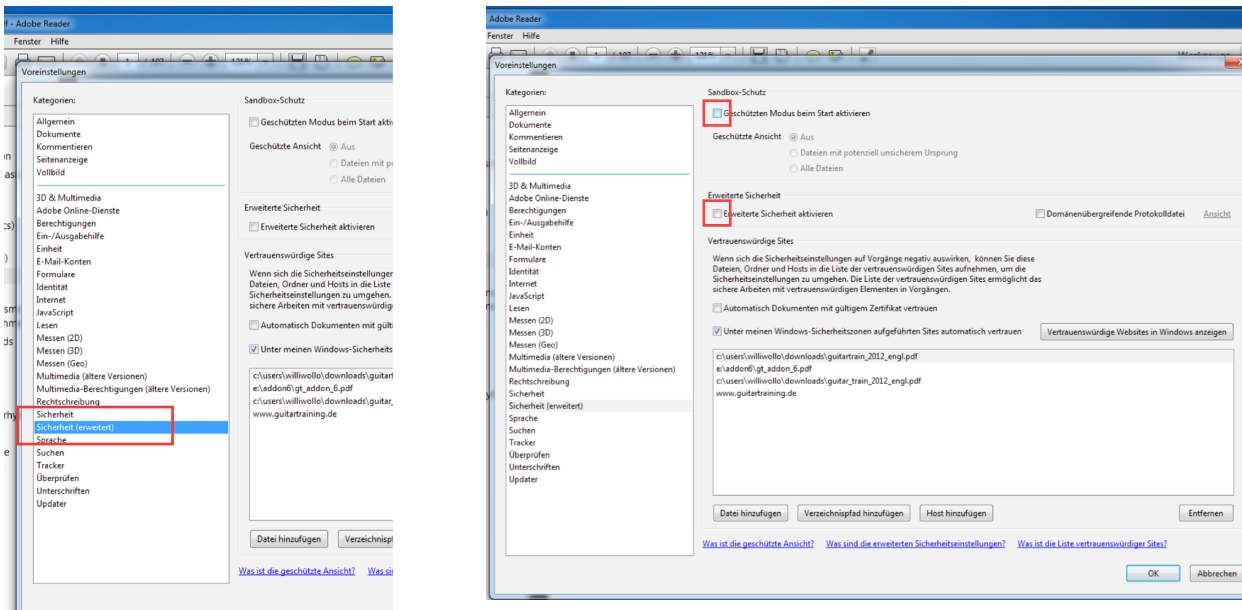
f - Adobe Reader
Fenster Hilfe
Voreinstellungen
Kategorien:
Allgemein
Dokumente
Kommentieren
Seitenanzeige
Vollbild
3D & Multimedia
Adobe Online-Dienste
Berechtigungen
Ein-/Ausgabehilfe
Einheit
E-Mail-Konten
Formulare
Identität
Internet
JavaScript
Lesen
Messen (2D)
Messen (3D)
Messen (Geo)
Multimedia (ältere Versionen)
Multimedia-Berechtigungen (ältere Versionen)
Rechtschreibung
Sicherheit
Sicherheit (erweitert)
Sprache
Suchen
Tracker
Überprüfen
Unterschriften
Updater
Sandbox-Schutz
Geschützten Modus beim Start akti
Geschützte Ansicht Aus
Dateien mit po
Alle Dateien
Erweiterte Sicherheit
Erweiterte Sicherheit aktivieren
Vertrauenswürdige Sites
Wenn sich die Sicherheitseinstellunger Dateien, Ordner und Hosts in die Liste Sicherheitseinstellungen zu umgehen. sichere Arbeiten mit vertrauenswürdig
Automatisch Dokumenten mit gülti
Unter meinen Windows-Sicherheits
c:\users\williwollo\downloads\guitart
e:\addon6\gt_addon_6.pdf
c:\users\williwollo\downloads\guitar_
www.guitartraining.de
Datei hinzufügen
Verzeichnisp
Was ist die geschützte Ansicht? Was si

Adobe Reader
Fenster Hilfe
Voreinstellungen
Kategorien:
Allgemein
Dokumente
Kommentieren
Seitenanzeige
Vollbild
3D & Multimedia
Adobe Online-Dienste
Berechtigungen
Ein-/Ausgabehilfe
Einheit
E-Mail-Konten
Formulare
Identität
Internet
JavaScript
Lesen
Messen (2D)
Messen (3D)
Messen (Geo)
Multimedia (ältere Versionen)
Multimedia-Berechtigungen (ältere Versionen)
Rechtschreibung
Sicherheit
Sicherheit (erweitert)
Sprache
Suchen
Tracker
Überprüfen
Unterschriften
Updater
Sandbox-Schutz
Geschützten Modus beim Start aktivieren
Geschützte Ansicht Aus
Dateien mit potenziell unsicherem Ursprung
Alle Dateien
Erweiterte Sicherheit
Erweiterte Sicherheit aktivieren
Domänenübergreifende Protokolldatei Ansicht
Vertrauenswürdige Sites
Wenn sich die Sicherheitseinstellungen auf Vorgänge negativ auswirken, können Sie diese Dateien, Ordner und Hosts in die Liste der vertrauenswürdigen Sites aufnehmen, um die Sicherheitseinstellungen zu umgehen. Die Liste der vertrauenswürdigen Sites ermöglicht das sichere Arbeiten mit vertrauenswürdigen Elementen in Vorgängen.
Automatisch Dokumenten mit gültigem Zertifikat vertrauen
Unter meinen Windows-Sicherheitszonen aufgeführten Sites automatisch vertrauen
Vertrauenswürdige Websites in Windows anzeigen
c:\users\williwollo\downloads\guitartrain_2012_engl.pdf
e:\addon6\gt_addon_6.pdf
c:\users\williwollo\downloads\guitar_train_2012_engl.pdf
www.guitartraining.de
Datei hinzufügen
Verzeichnispfad hinzufügen
Host hinzufügen
Entfernen
Was ist die geschützte Ansicht? Was sind die erweiterten Sicherheitseinstellungen? Was ist die Liste vertrauenswürdiger Sites?
OK
Abbrechen